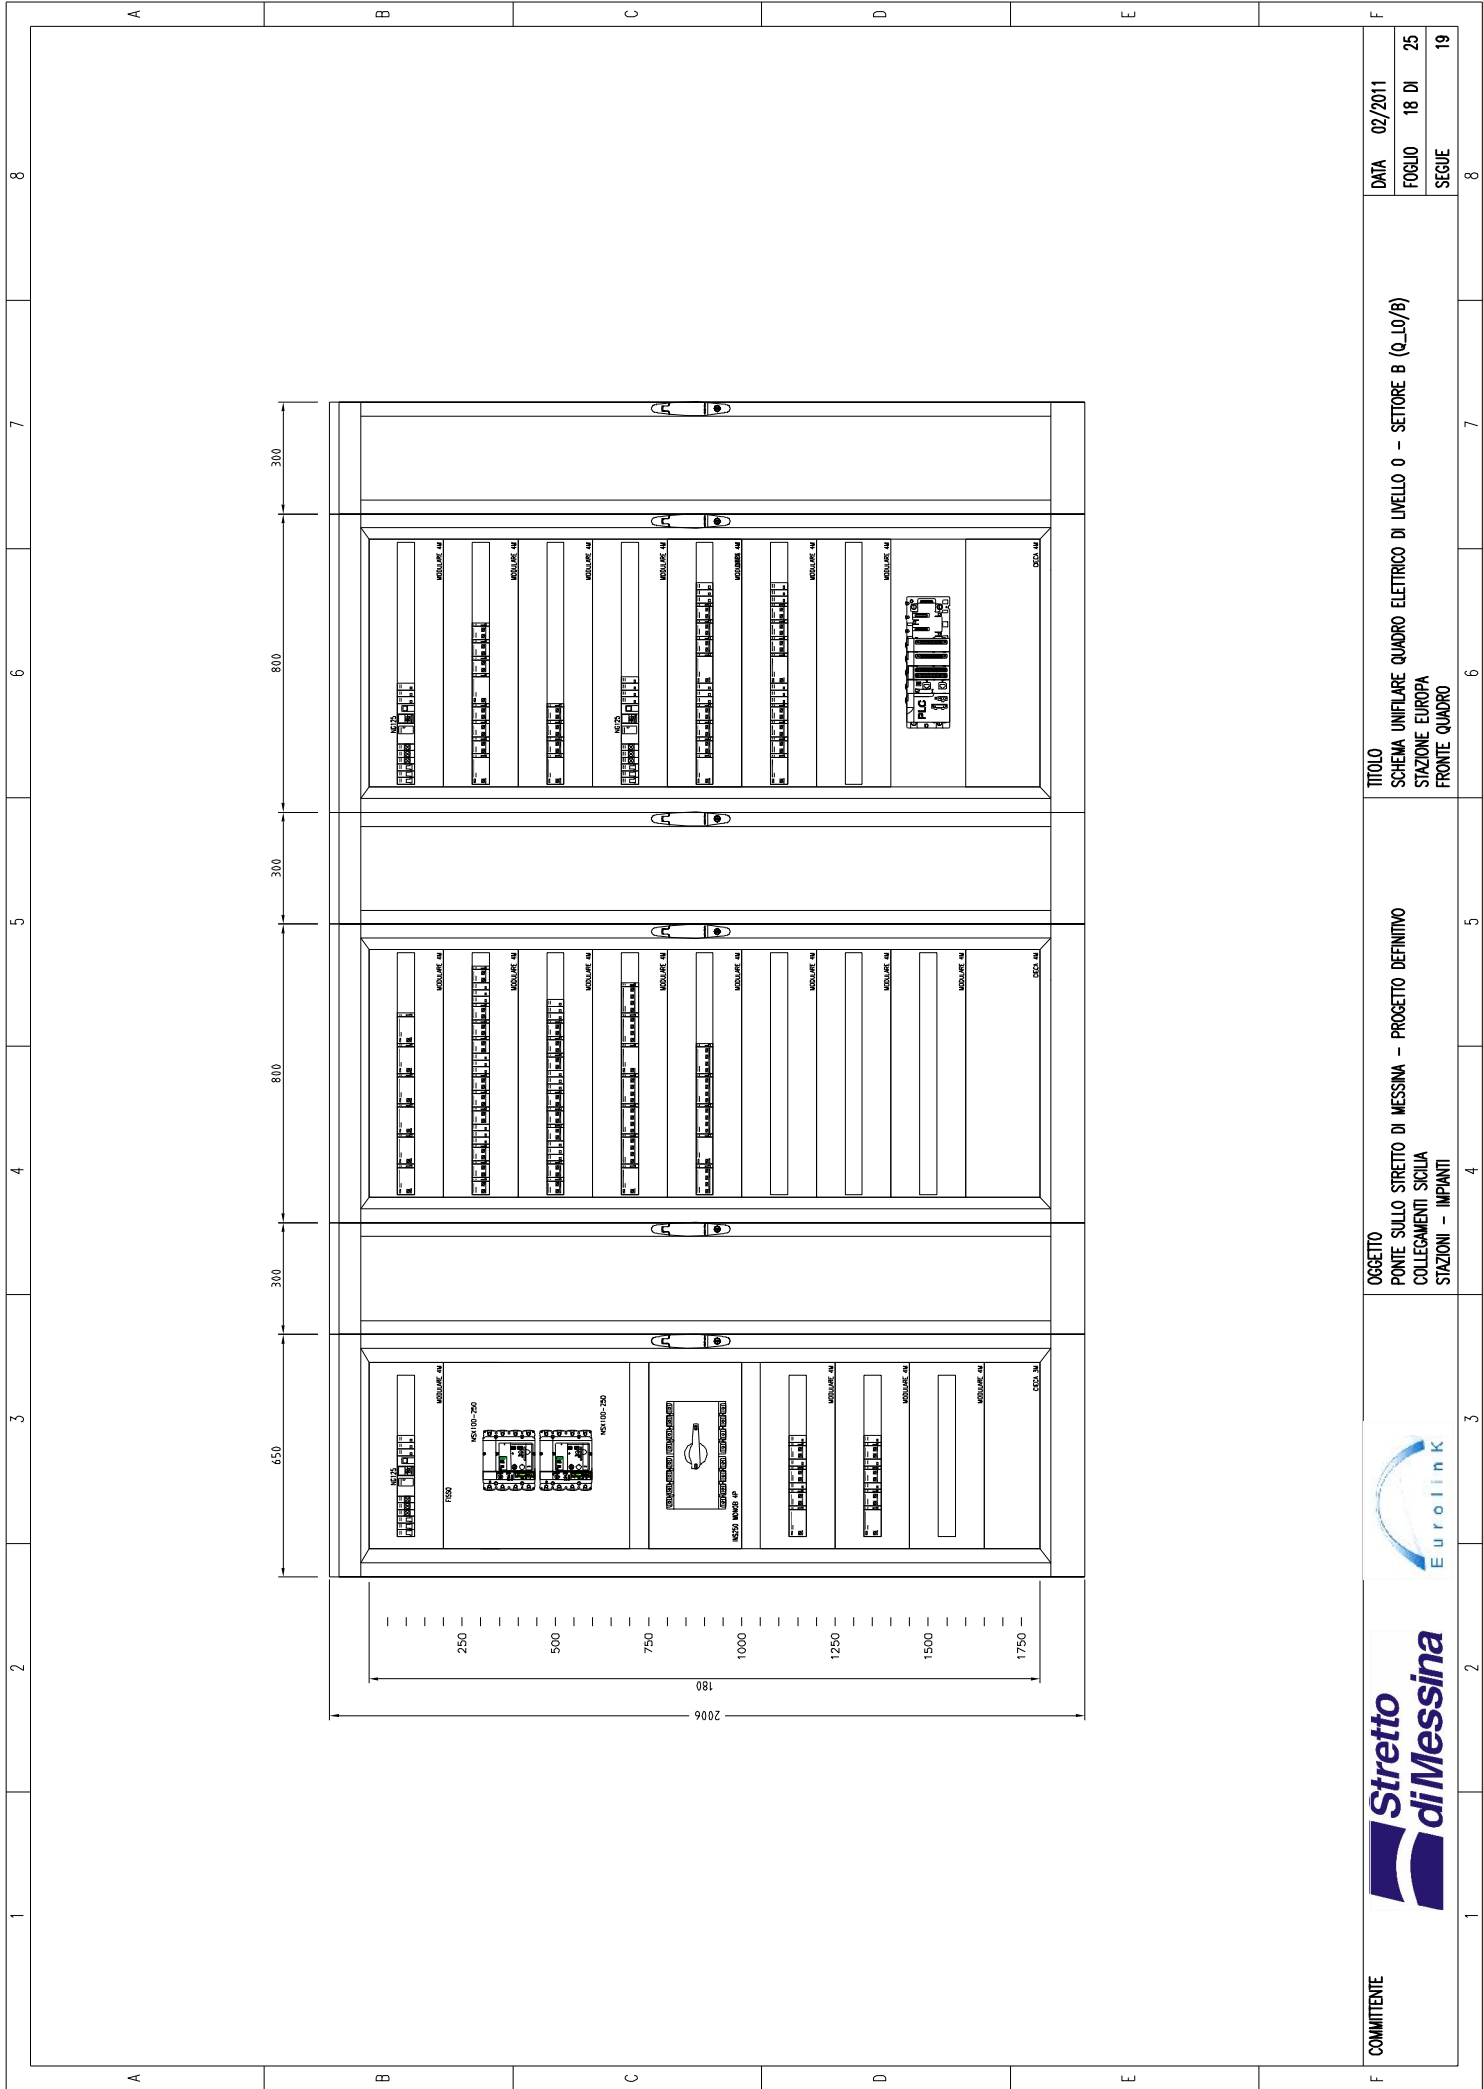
A B C D E F

8 7 6 5 4 3 2 1

DATA 02/2011
FOGLIO 18 DI 25
SEGUE 19

TITOLO
SCHEMA UNIFILARE QUADRO ELETTRICO DI LIVELLO 0 – SETTORE B (Q_L0/B)
STAZIONE EUROPA
FRONTE QUADRO

OGGETTO
PONTE SULLO STRETTO DI MESSINA – PROGETTO DEFINITIVO
COLLEGAMENTI SICILIA
STAZIONI – IMPIANTI

Eurolink

Stretto di Messina

COMMITTENTE

300
800
300
800
300
650

MODULARE 4M
CIECA 4M
CIECA 3M
NG125
PLC
NSX100-250
NS250 NDW08 4P
FX650

250
500
750
1000
1250
1500
1750
180
2006